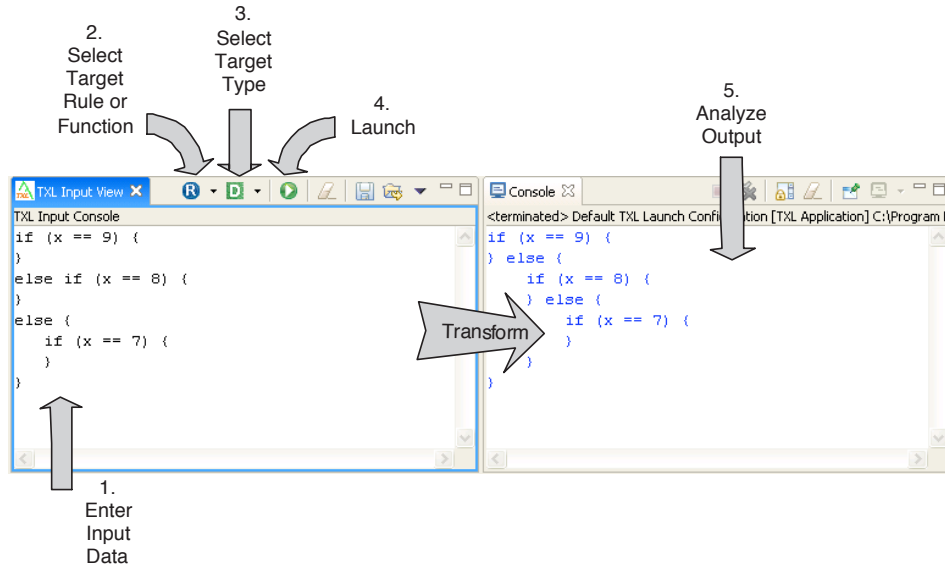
2.
Select
Target
Rule or
Function

3.
Select
Target
Type

4.
Launch

5.
Analyze
Output

TXL Input View

TXL Input Console

if (x == 9) {
}
else if (x == 8) {
}
else {
if (x == 7) {
}
}

Console

<terminated> Default TXL Launch Confi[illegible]ation [TXL Application] C:\Program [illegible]

if (x == 9) {
} else {
if (x == 8) {
} else {
if (x == 7) {
}
}
}

Transform

1.
Enter
Input
Data